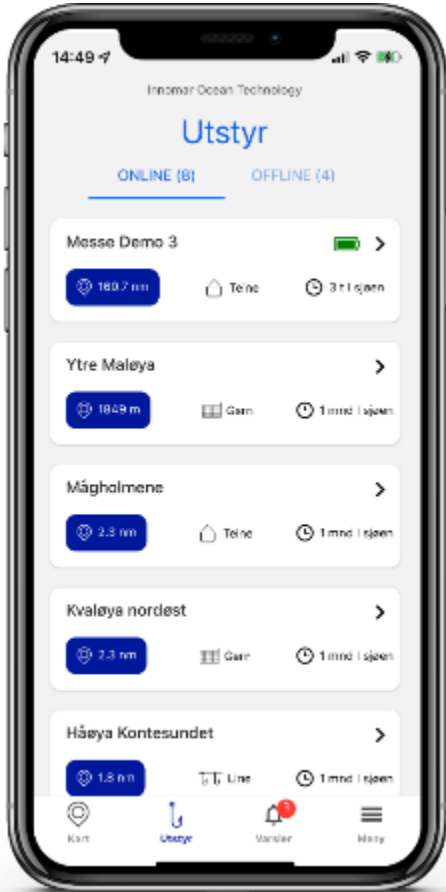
14:49

Innomar Ocean Technology

Utstyr

ONLINE (8)

OFFLINE (4)

Messe Demo 3

189.7 nm

Teine

3 t i sjøen

Ytre Maløya

1849 m

Garn

1 mnd i sjøen

Måholmene

2.3 nm

Teine

1 mnd i sjøen

Kvaløya nordøst

2.3 nm

Garn

1 mnd i sjøen

Håøya Kontesundet

1.8 nm

Line

1 mnd i sjøen

Kart

Utstyr

1

Varsler

Meny